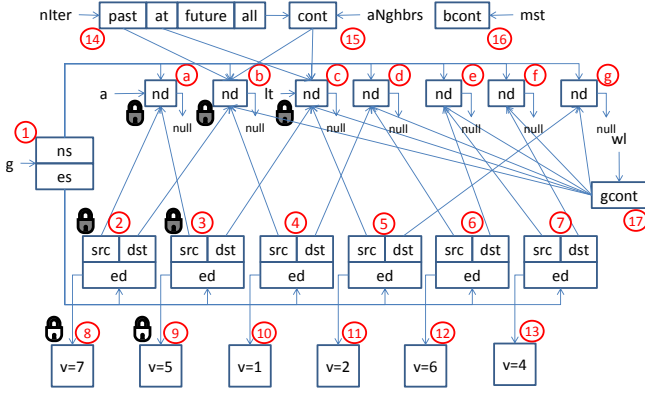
nIter
past | at | future | all
14
cont
aNghbrs
15
bcont
mst
16

a
b
c
d
e
f
g
a → nd
nd
lt → nd
nd
nd
nd
nd
null
null
null
null
null
null
null
wl

1
ns
es
g

gcont
17

2
src | dst
ed
3
src | dst
ed
4
src | dst
ed
5
src | dst
ed
6
src | dst
ed
7
src | dst
ed

8
v=7
9
v=5
10
v=1
11
v=2
12
v=6
13
v=4